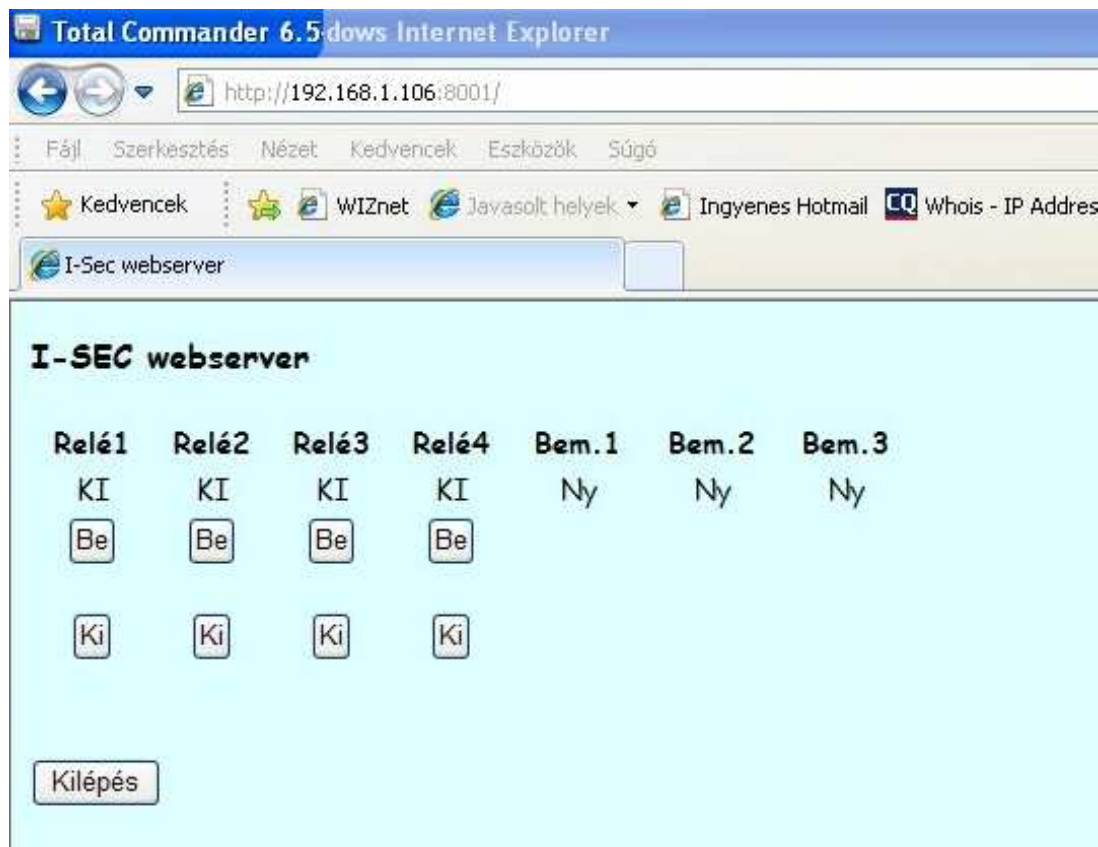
Total Commander 6.5 dows Internet Explorer

http://192.168.1.106:8001/

Fájl Szerkesztés Nézet Kedvencek Eszközök Súgó

Kedvencek WIZnet Javasolt helyek Ingyenes Hotmail Whois - IP Addres

I-Sec webserver

I-SEC webserver

| Relé1 | Relé2 | Relé3 | Relé4 | Bem.1 | Bem.2 | Bem.3 |
|---|---|---|---|---|---|---|
| KI | KI | KI | KI | Ny | Ny | Ny |
| Be | Be | Be | Be | | | |
| Ki | Ki | Ki | Ki | | | |

Kilépés